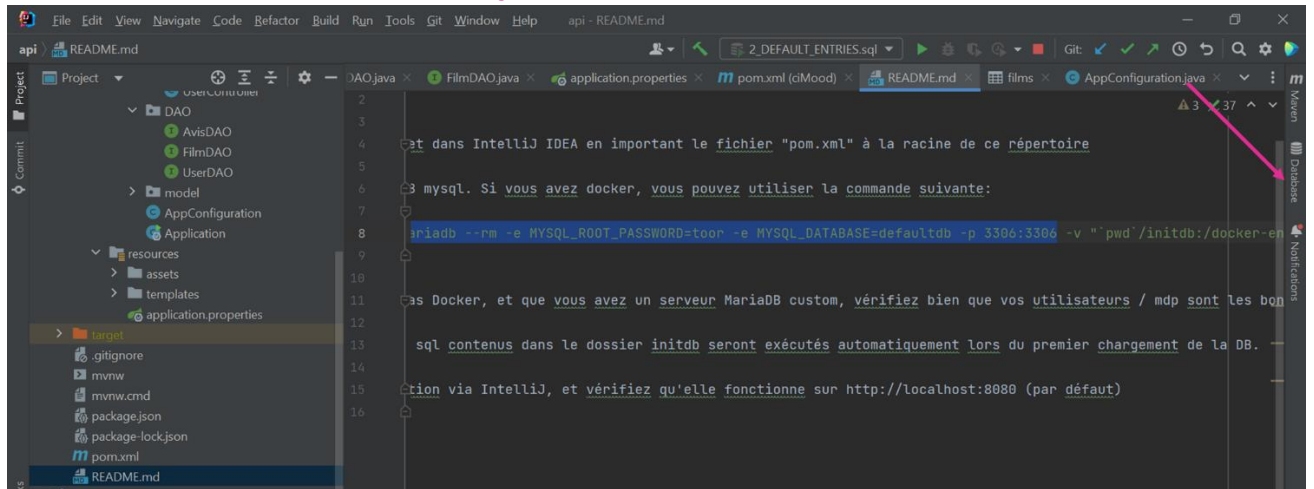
File Edit View Navigate Code Refactor Build Run Tools Git Window Help api - README.md

api README.md

2_DEFAULT_ENTRIES.sql

Git:

Project

Project

Commit

DAOjava FilmDAO.java application.properties pom.xml (ciMood) README.md films AppConfiguration.java

Maven

Database

Notifications

UserController
DAO
AvisDAO
FilmDAO
UserDAO
model
AppConfiguration
Application
resources
assets
templates
application.properties
target
.gitignore
mvnw
mvnw.cmd
package.json
package-lock.json
pom.xml
README.md

⚠3 ✓37

2
3
4 et dans IntelliJ IDEA en important le fichier "pom.xml" à la racine de ce répertoire
5
6 3 mysql. Si vous avez docker, vous pouvez utiliser la commande suivante:
7
8 ariadb --rm -e MYSQL_ROOT_PASSWORD=toor -e MYSQL_DATABASE=defaultdb -p 3306:3306 -v "`pwd`/initdb:/docker-en
9
10
11 as Docker, et que vous avez un serveur MariaDB custom, vérifiez bien que vos utilisateurs / mdp sont les bon
12
13 sql contenus dans le dossier initdb seront exécutés automatiquement lors du premier chargement de la DB.
14
15 tion via IntelliJ, et vérifiez qu'elle fonctionne sur http://localhost:8080 (par défaut)
16